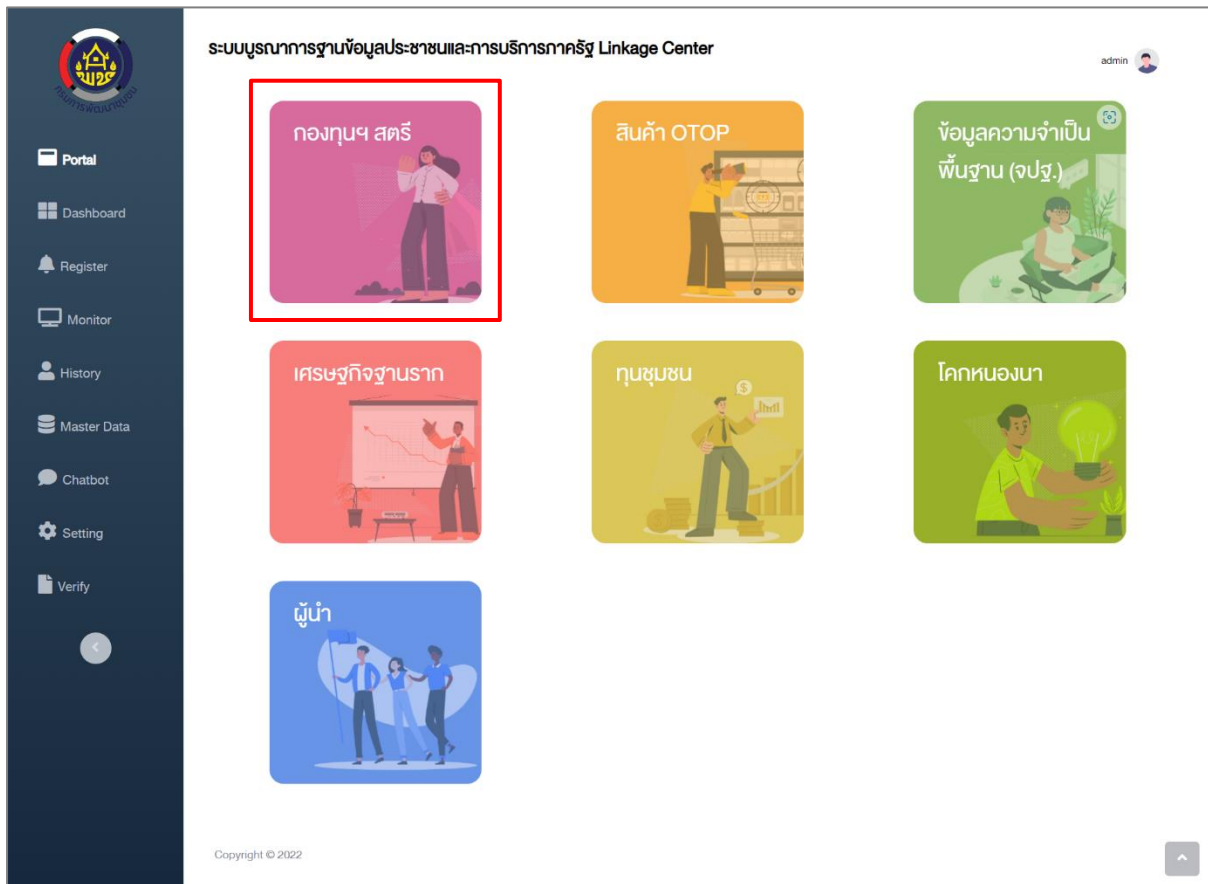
กรมการพัฒนาชุมชน

Portal

Dashboard

Register

Monitor

History

Master Data

Chatbot

Setting

Verify

ระบบบูรณาการฐานข้อมูลประชาชนและการบริการภาครัฐ Linkage Center

admin

กองทุนฯ สตรี

สินค้า OTOP

ข้อมูลความจำเป็นพื้นฐาน (จปฐ.)

เศรษฐกิจฐานราก

ทุนชุมชน

โคกหนองนา

ผู้นำ

Copyright © 2022